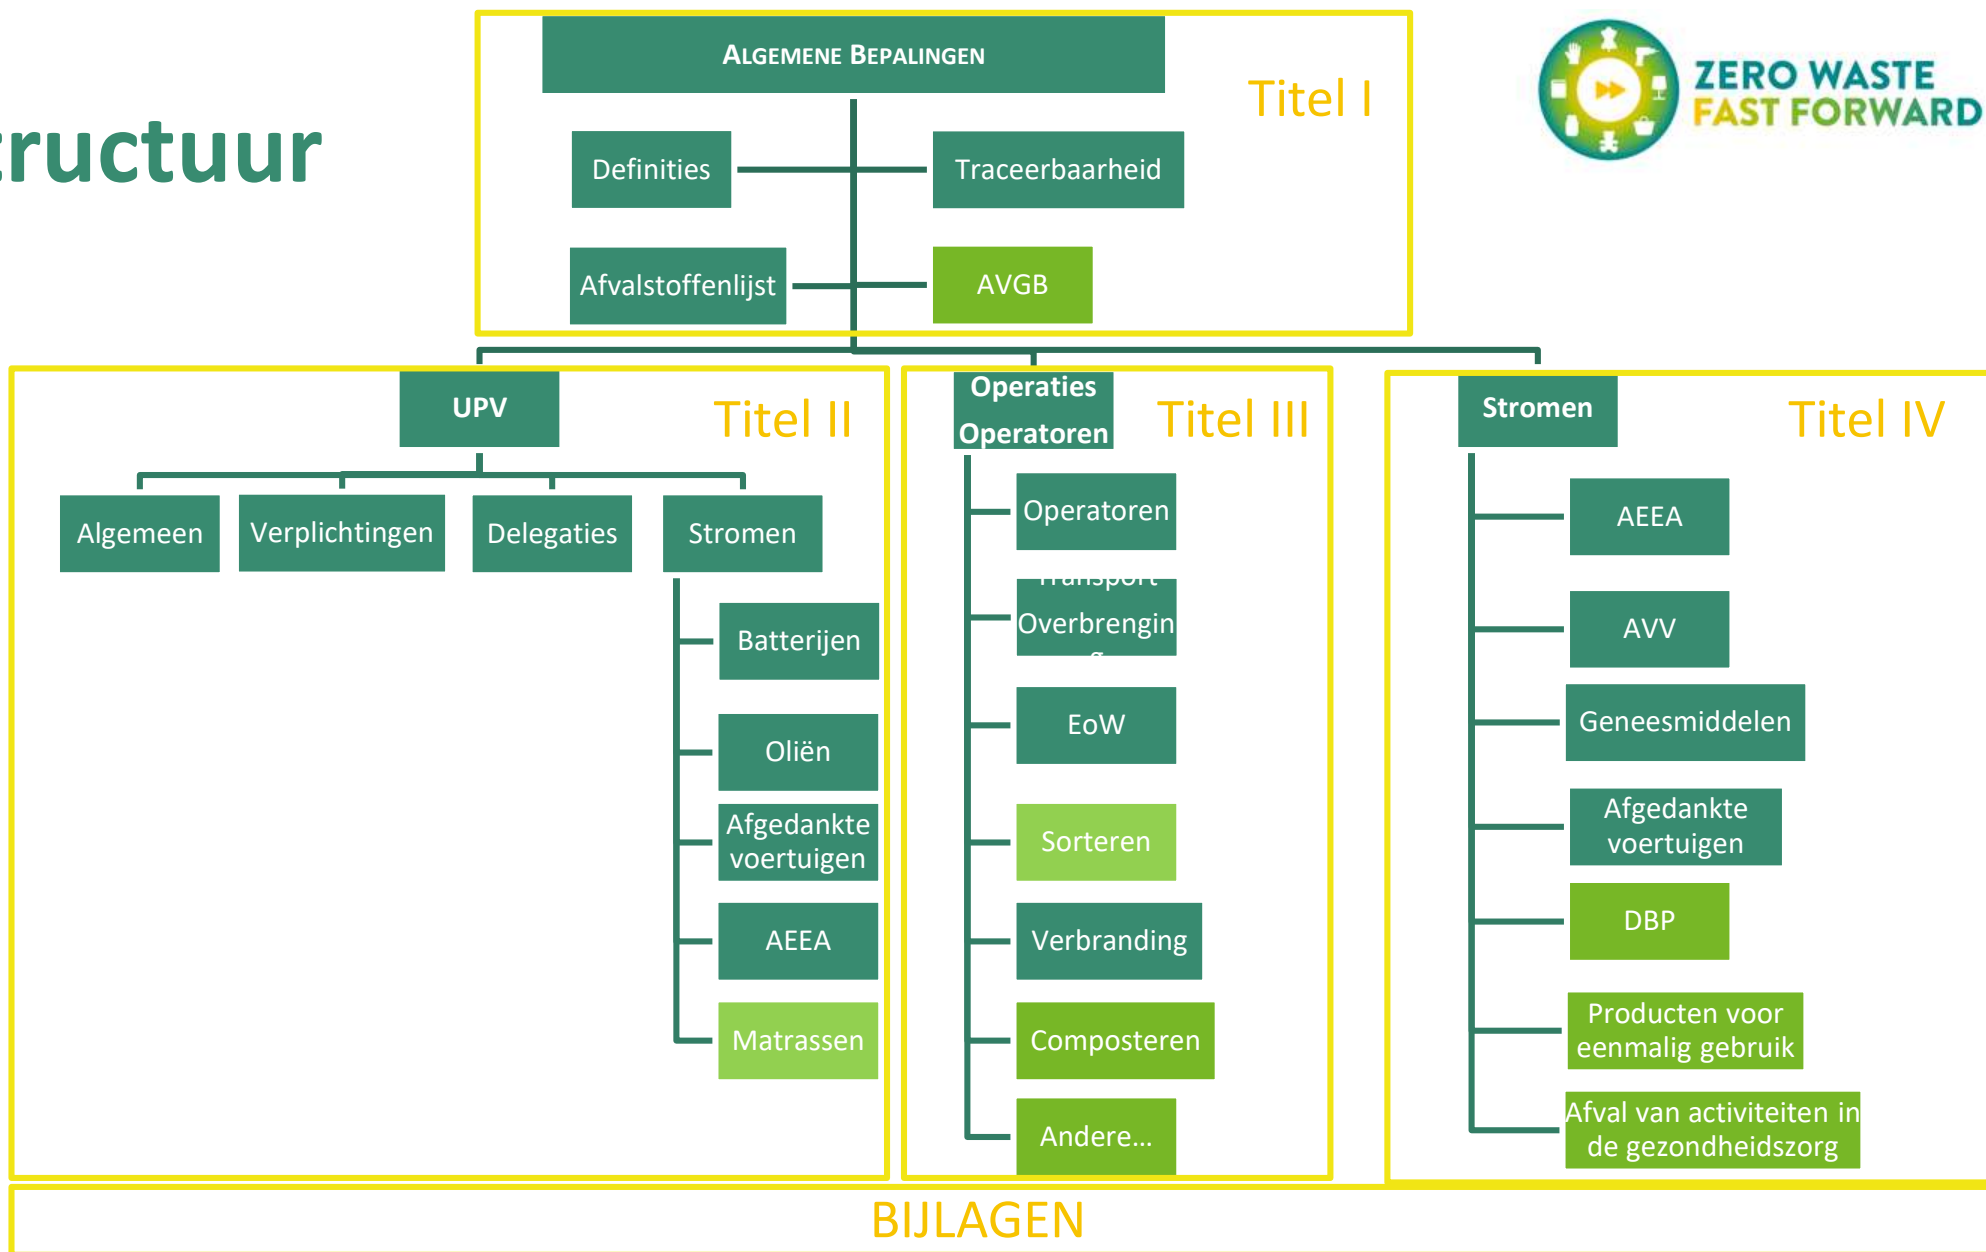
ructuur

ALGEMENE BEPALINGEN

Titel I

Definities

Traceerbaarheid

Afvalstoffenlijst

AVGB

ZERO WASTE FAST FORWARD

UPV

Titel II

Algemeen

Verplichtingen

Delegaties

Stromen

Batterijen

Oliën

Afgedankte voertuigen

AEEA

Matrassen

Operaties Operatoren

Titel III

Operatoren

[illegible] Overbrengin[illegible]

EoW

Sorteren

Verbranding

Composteren

Andere...

Stromen

Titel IV

AEEA

AVV

Geneesmiddelen

Afgedankte voertuigen

DBP

Producten voor eenmalig gebruik

Afval van activiteiten in de gezondheidszorg

BIJLAGEN